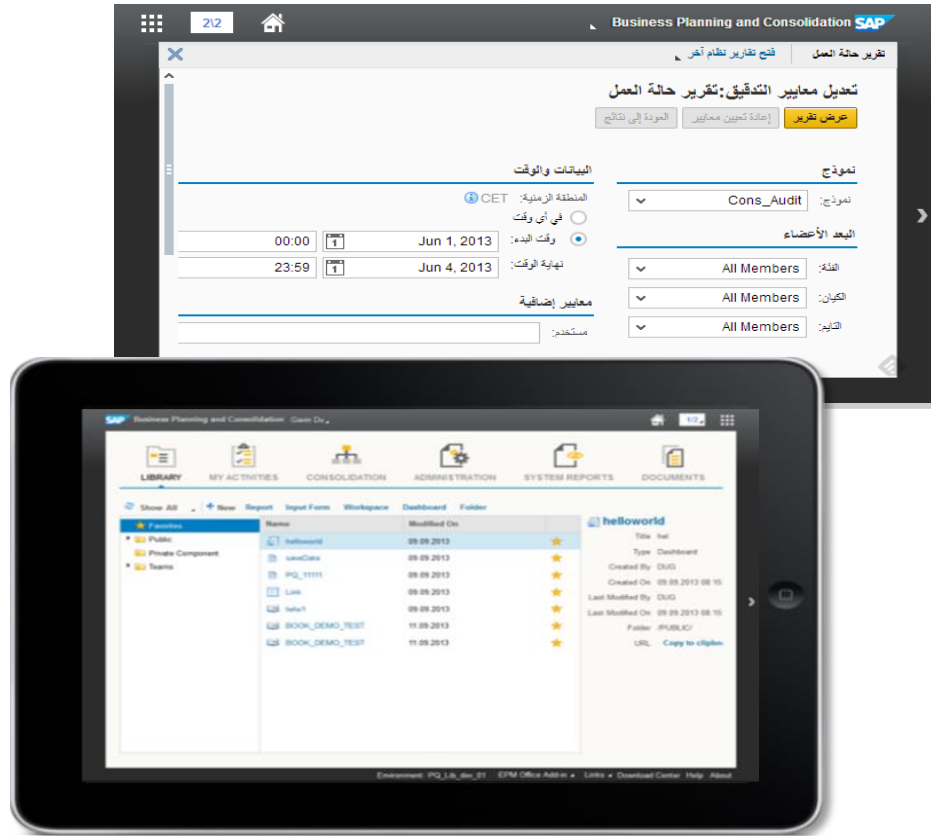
2\2 Business Planning and Consolidation SAP

تقرير حالة العمل | فتح تقارير نظام آخر

تعديل معايير التدقيق:تقرير حالة العمل

عرض تقرير | إعادة تعيين معايير | العودة إلى نتائج

نموذج

نموذج: Cons_Audit

البعد الأعضاء

الفئة: All Members

الكيان: All Members

التابع: All Members

البيانات والوقت

المنطقة الزمنية: CET

في أي وقت

وقت البدء: Jun 1, 2013 00:00

نهاية الوقت: Jun 4, 2013 23:59

معايير إضافية

مستخدم:

SAP Business Planning and Consolidation Gaam Du

1/2

LIBRARY | MY ACTIVITIES | CONSOLIDATION | ADMINISTRATION | SYSTEM REPORTS | DOCUMENTS

Show All | New | Report | Input Form | Workspace | Dashboard | Folder

Favorites
Public
Private Component
Teams

| Name | Modified On |
|---|---|
| helloworld | 09.09.2013 |
| saveData | 09.09.2013 |
| PQ_11111 | 09.09.2013 |
| Link | 09.09.2013 |
| hehe1 | 09.09.2013 |
| BOOK_DEMO_TEST | 11.09.2013 |
| BOOK_DEMO_TEST | 11.09.2013 |

helloworld
Title hel
Type Dashboard
Created By DUG
Created On 09.09.2013 08:15
Last Modified By DUG
Last Modified On 09.09.2013 08:15
Folder /PUBLIC/
URL Copy to clipbo

Environment: PQ_Lib_dev_01 | EPM Office Add-in | Links | Download Center | Help | About